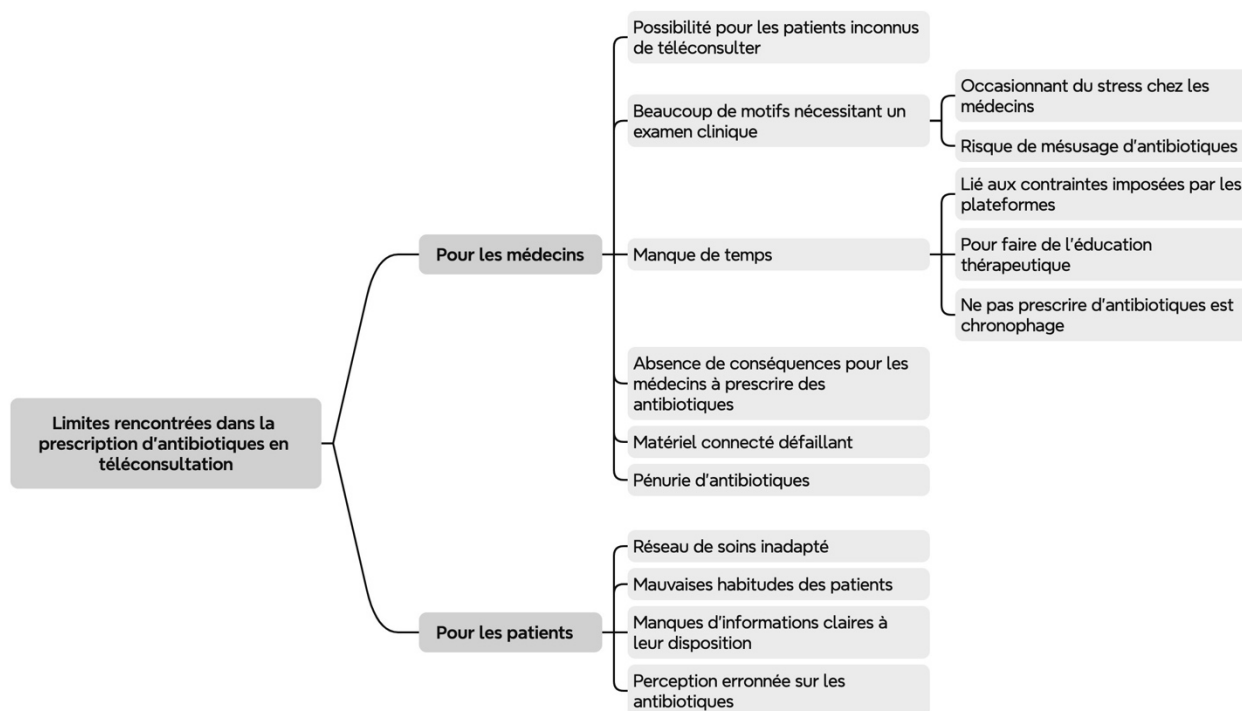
Limites rencontrées dans la prescription d'antibiotiques en téléconsultation

Pour les médecins

Possibilité pour les patients inconnus de téléconsulter

Beaucoup de motifs nécessitant un examen clinique

Occasionnant du stress chez les médecins

Risque de mésusage d'antibiotiques

Manque de temps

Lié aux contraintes imposées par les plateformes

Pour faire de l'éducation thérapeutique

Ne pas prescrire d'antibiotiques est chronophage

Absence de conséquences pour les médecins à prescrire des antibiotiques

Matériel connecté défaillant

Pénurie d'antibiotiques

Pour les patients

Réseau de soins inadapté

Mauvaises habitudes des patients

Manques d'informations claires à leur disposition

Perception erronnée sur les antibiotiques